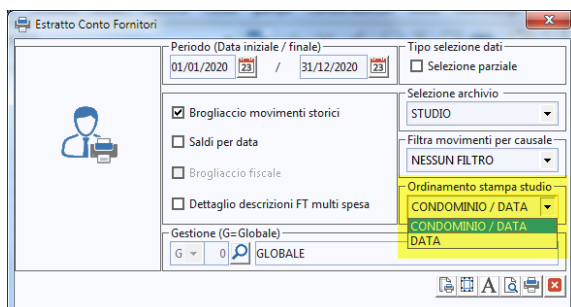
Estratto Conto Fornitori

Periodo (Data iniziale / finale)
01/01/2020 23 / 31/12/2020 23

Tipo selezione dati
Selezione parziale

Selezione archivio
STUDIO

Brogliaccio movimenti storici
Saldi per data
Brogliaccio fiscale
Dettaglio descrizioni FT multi spesa

Filtra movimenti per causale
NESSUN FILTRO

Ordinamento stampa studio
CONDOMINIO / DATA
CONDOMINIO / DATA
DATA

Gestione (G=Globale)
G 0 GLOBALE

A